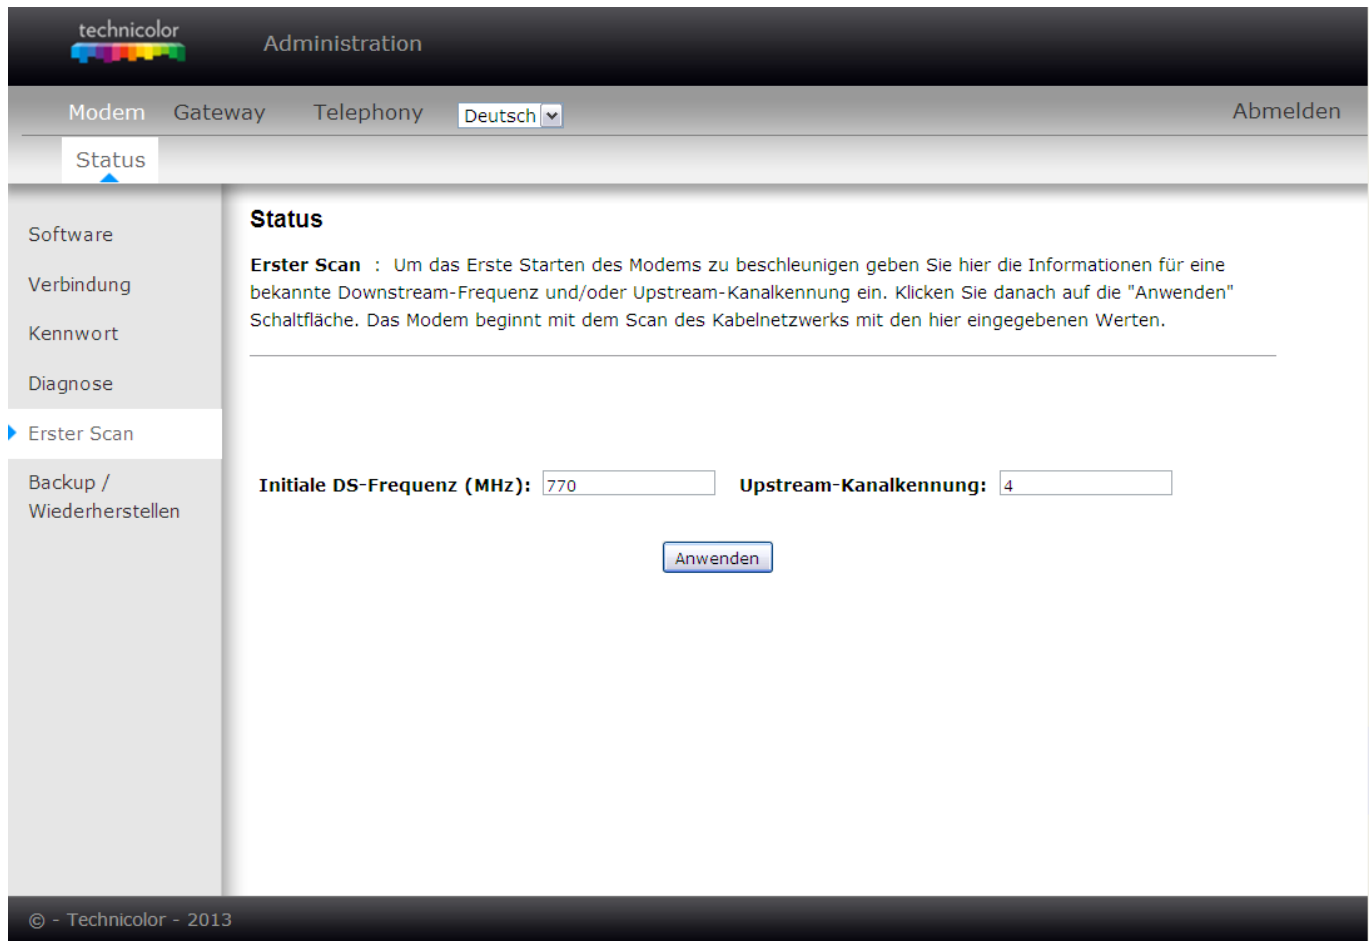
technicolor

Administration

Modem Gateway Telephony Deutsch Abmelden

Status

Software

Verbindung

Kennwort

Diagnose

Erster Scan

Backup / Wiederherstellen

Status

**Erster Scan** : Um das Erste Starten des Modems zu beschleunigen geben Sie hier die Informationen für eine bekannte Downstream-Frequenz und/oder Upstream-Kanalkennung ein. Klicken Sie danach auf die "Anwenden" Schaltfläche. Das Modem beginnt mit dem Scan des Kabelnetzwerks mit den hier eingegebenen Werten.

**Initiale DS-Frequenz (MHz):** 770 **Upstream-Kanalkennung:** 4

Anwenden

© - Technicolor - 2013